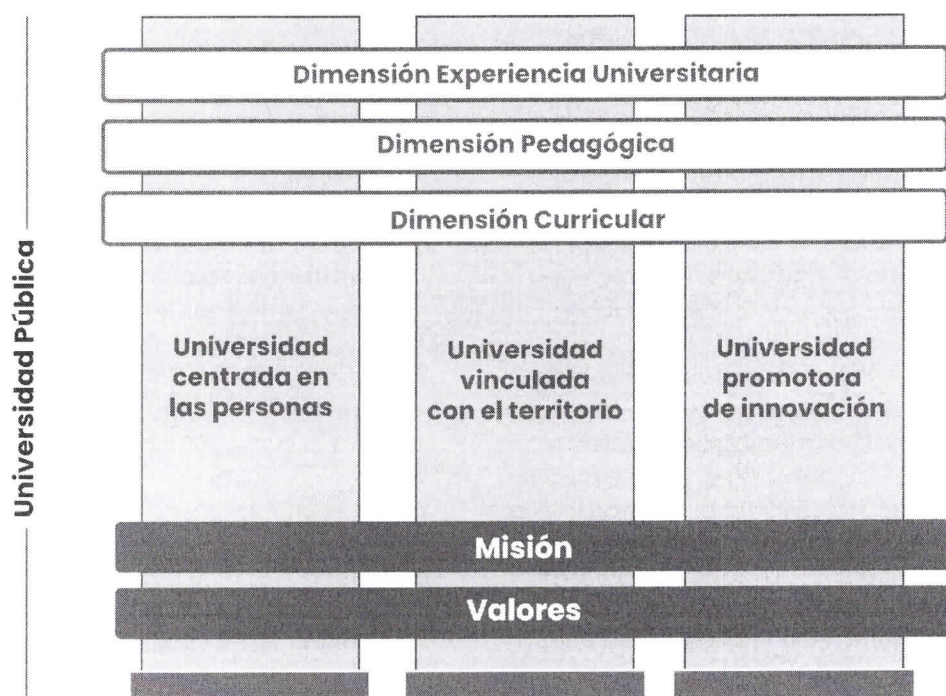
Universidad Pública

Dimensión Experiencia Universitaria

Dimensión Pedagógica

Dimensión Curricular

Universidad centrada en las personas

Universidad vinculada con el territorio

Universidad promotora de innovación

Misión

Valores